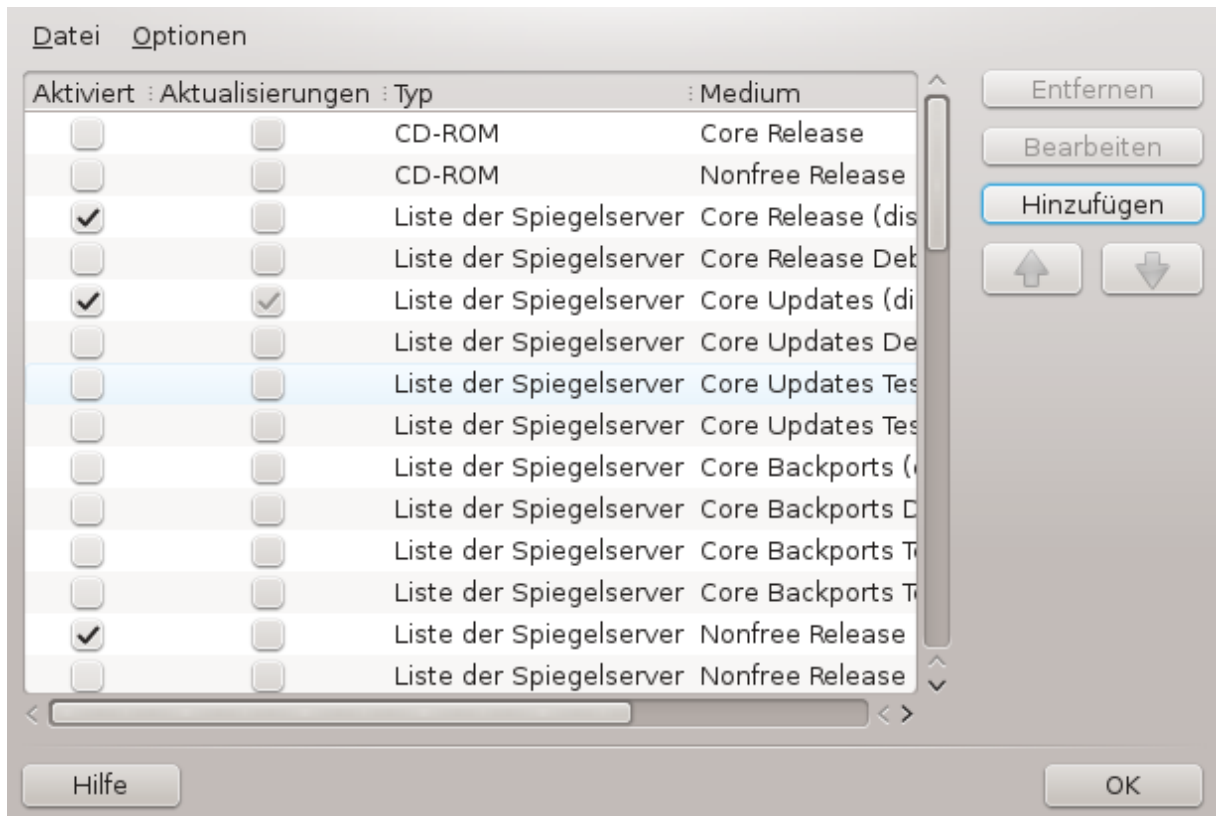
Datei Optionen

| Aktiviert | Aktualisierungen | Typ | Medium |
|---|---|---|---|
| | | CD-ROM | Core Release |
| | | CD-ROM | Nonfree Release |
| ✓ | | Liste der Spiegelserver | Core Release (dis |
| | | Liste der Spiegelserver | Core Release Deb |
| ✓ | ✓ | Liste der Spiegelserver | Core Updates (di |
| | | Liste der Spiegelserver | Core Updates De |
| | | Liste der Spiegelserver | Core Updates Tes |
| | | Liste der Spiegelserver | Core Updates Tes |
| | | Liste der Spiegelserver | Core Backports ( |
| | | Liste der Spiegelserver | Core Backports D |
| | | Liste der Spiegelserver | Core Backports T |
| | | Liste der Spiegelserver | Core Backports T |
| ✓ | | Liste der Spiegelserver | Nonfree Release |
| | | Liste der Spiegelserver | Nonfree Release |

Entfernen
Bearbeiten
Hinzufügen

Hilfe
OK